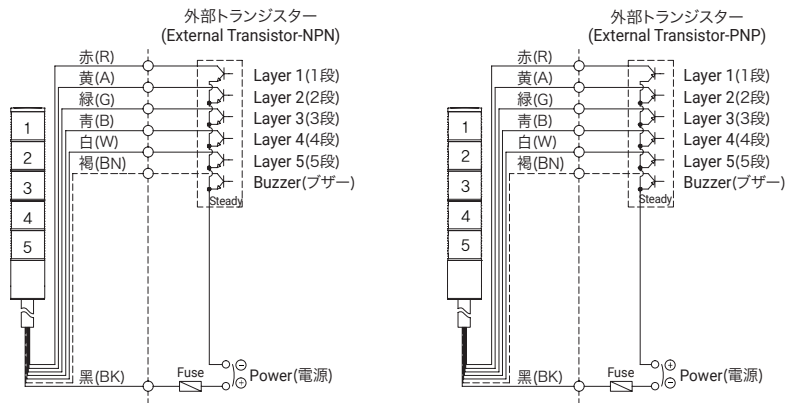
外部トランジスター
(External Transistor-NPN)

赤(R)
黄(A)
緑(G)
青(B)
白(W)
褐(BN)

1
2
3
4
5

Layer 1(1段)
Layer 2(2段)
Layer 3(3段)
Layer 4(4段)
Layer 5(5段)
Buzzer(ブザー)
Steady

黒(BK)
Fuse
⊖
⊕
Power(電源)

外部トランジスター
(External Transistor-PNP)

赤(R)
黄(A)
緑(G)
青(B)
白(W)
褐(BN)

1
2
3
4
5

Layer 1(1段)
Layer 2(2段)
Layer 3(3段)
Layer 4(4段)
Layer 5(5段)
Buzzer(ブザー)
Steady

黒(BK)
Fuse
⊕
⊖
Power(電源)